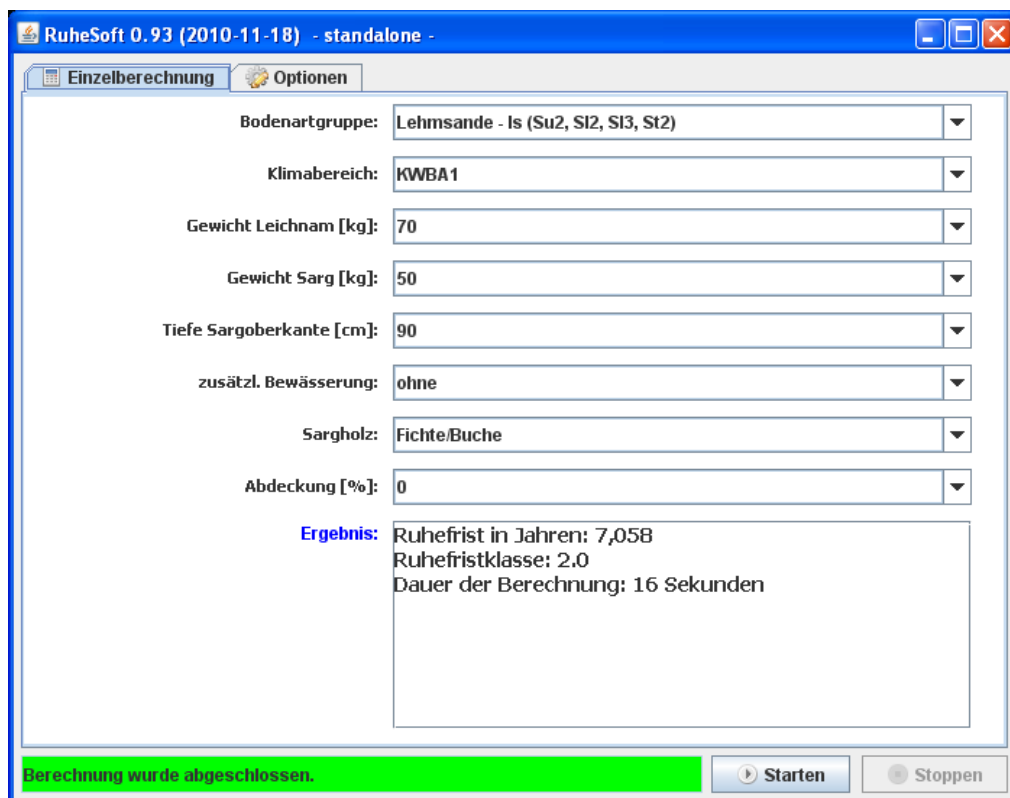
RuheSoft 0.93 (2010-11-18) - standalone -

Einzelberechnung | Optionen

Bodenartgruppe: Lehmsande - ls (Su2, Sl2, Sl3, St2)

Klimabereich: KWBA1

Gewicht Leichnam [kg]: 70

Gewicht Sarg [kg]: 50

Tiefe Sargoberkante [cm]: 90

zusätzl. Bewässerung: ohne

Sargholz: Fichte/Buche

Abdeckung [%]: 0

Ergebnis: Ruhefrist in Jahren: 7,058
Ruhefristklasse: 2.0
Dauer der Berechnung: 16 Sekunden

Berechnung wurde abgeschlossen.

Starten

Stoppen